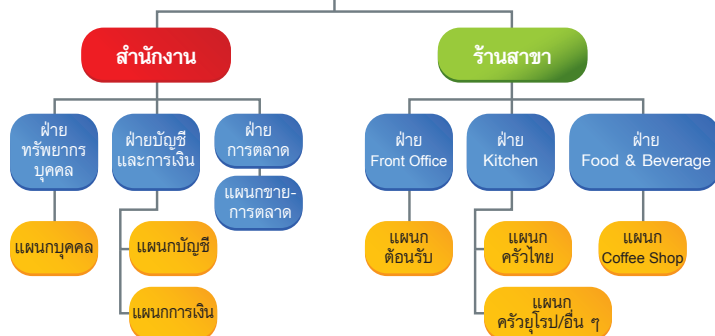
สำนักงาน

ร้านสาขา

ฝ่ายทรัพยากรบุคคล

ฝ่ายบัญชีและการเงิน

ฝ่ายการตลาด

ฝ่าย Front Office

ฝ่าย Kitchen

ฝ่าย Food & Beverage

แผนกบุคคล

แผนกบัญชี

แผนกการเงิน

แผนกขาย-การตลาด

แผนกต้อนรับ

แผนกครัวไทย

แผนกครัวยุโรป/อื่น ๆ

แผนก Coffee Shop